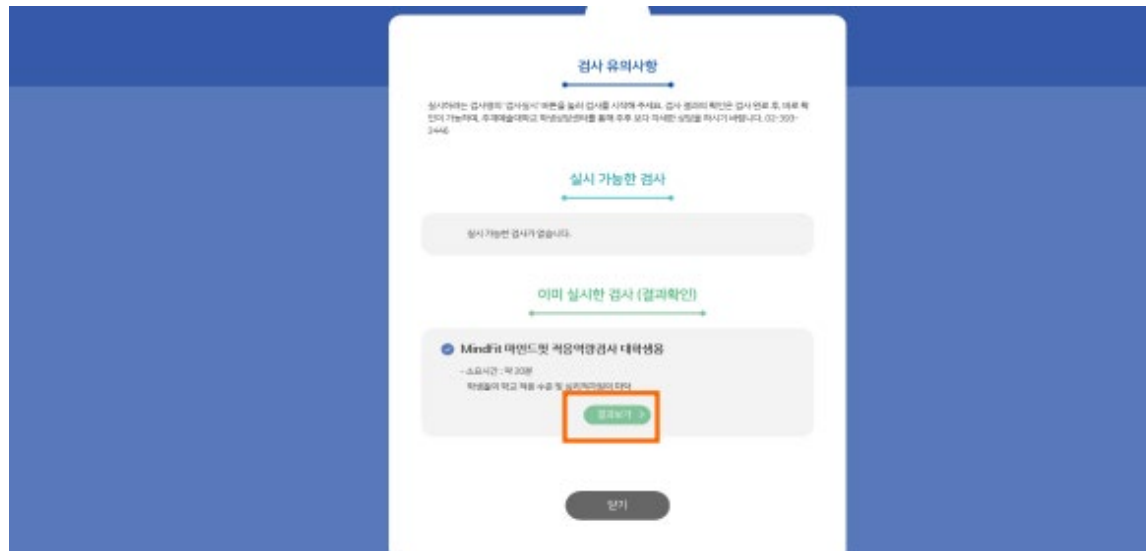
검사 유의사항

실시하려는 검사명의 '검사실시' 버튼을 눌러 검사를 시작해 주세요. 검사 결과의 확인은 검사 완료 후, 바로 확인이 가능하며, 추계예술대학교 학생상담센터를 통해 추후 보다 자세한 상담을 하시기 바랍니다. 02-300-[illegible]

실시 가능한 검사

실시 가능한 검사가 없습니다.

이미 실시한 검사 (결과확인)

MindFit 마인드핏 적응역량검사 대학생용

- 소요시간 : 약 20분
학생들의 학교 적응 수준 및 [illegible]

결과보기 >

닫기